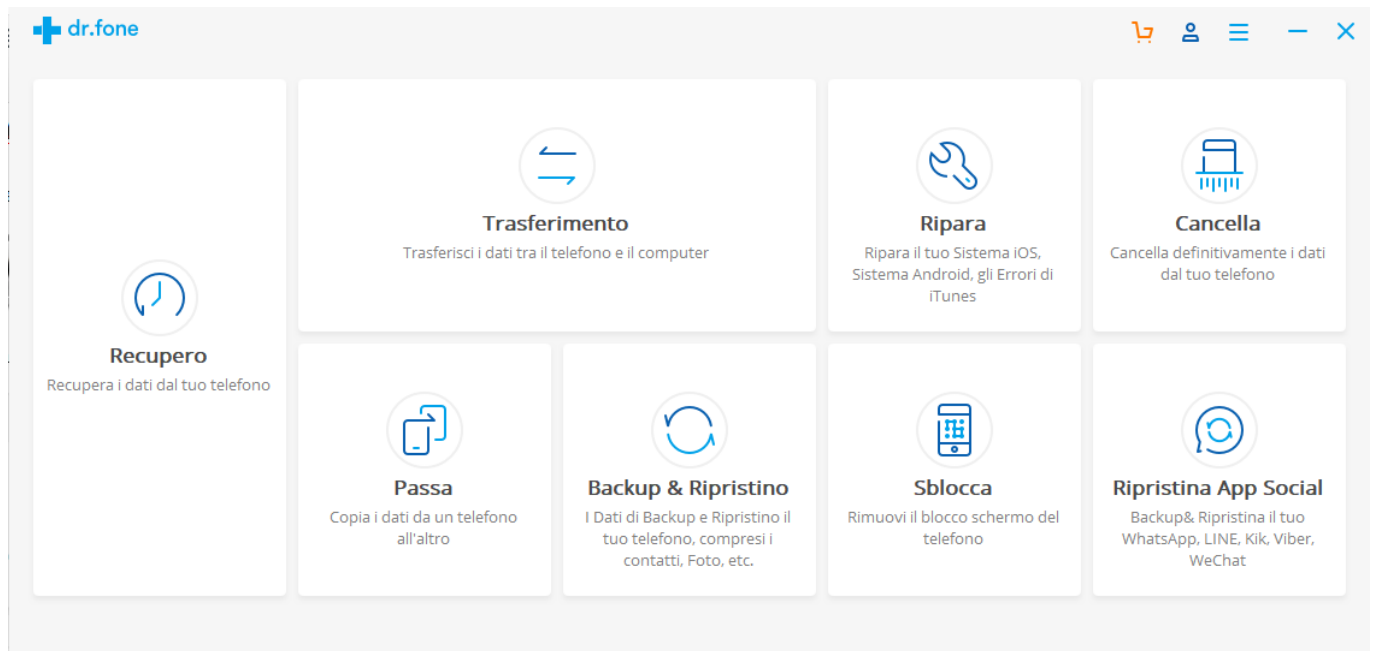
dr.fone

Recupero
Recupera i dati dal tuo telefono

Trasferimento
Trasferisci i dati tra il telefono e il computer

Ripara
Ripara il tuo Sistema iOS, Sistema Android, gli Errori di iTunes

Cancella
Cancella definitivamente i dati dal tuo telefono

Passa
Copia i dati da un telefono all'altro

Backup & Ripristino
I Dati di Backup e Ripristino il tuo telefono, compresi i contatti, Foto, etc.

Sblocca
Rimuovi il blocco schermo del telefono

Ripristina App Social
Backup& Ripristina il tuo WhatsApp, LINE, Kik, Viber, WeChat